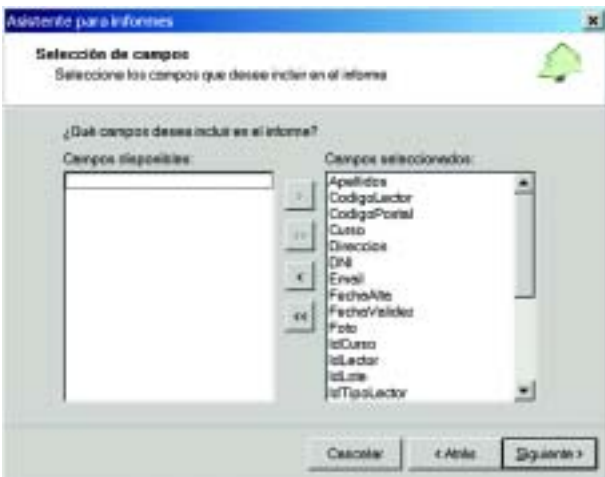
Asistente para informes

Selección de campos
Seleccione los campos que desee incluir en el informe

¿Qué campos desea incluir en el informe?

Campos disponibles:

Campos seleccionados:

Apellidos
CodigoLector
CodigoPostal
Curso
Direccion
DNI
Email
FechaAlta
FechaValidez
Foto
IdCurso
IdLector
IdLote
IdTipoLector

>
>>
<
<<

Cancelar
< Atrás
Siguiente >